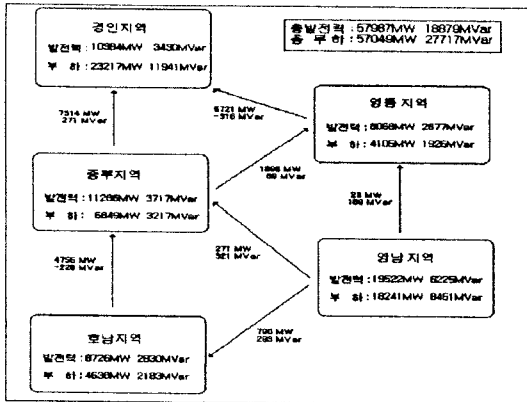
경인지역
발전력 : 10984MW 3430MVar
부 하 : 23217MW 11941MVar

총발전력 : 57987MW 18879MVar
총 부 하 : 57049MW 27717MVar

7314 MW
271 MVar

6721 MW
-316 MVar

영동 지역
발전력 : 8068MW 2877MVar
부 하 : 4105MW 1926MVar

중부지역
발전력 : 11286MW 3717MVar
부 하 : 6849MW 3217MVar

1806 MW
69 MVar

23 MW
189 MVar

271 MW
321 MVar

4756 MW
-228 MVar

영남 지역
발전력 : 19522MW 6225MVar
부 하 : 18241MW 8461MVar

796 MW
293 MVar

호남지역
발전력 : 8726MW 2830MVar
부 하 : 4638MW 2183MVar